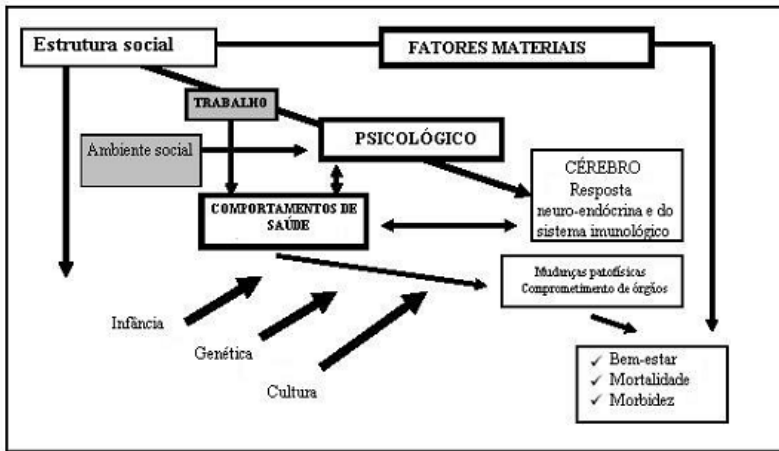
Estrutura social

FATORES MATERIAIS

TRABALHO

Ambiente social

PSICOLÓGICO

CÉREBRO
Resposta neuro-endócrina e do sistema imunológico

COMPORTAMENTOS DE SAÚDE

Mudanças patofísicas
Comprometimento de órgãos

Infância

Genética

Cultura

✓ Bem-estar
✓ Mortalidade
✓ Morbidez